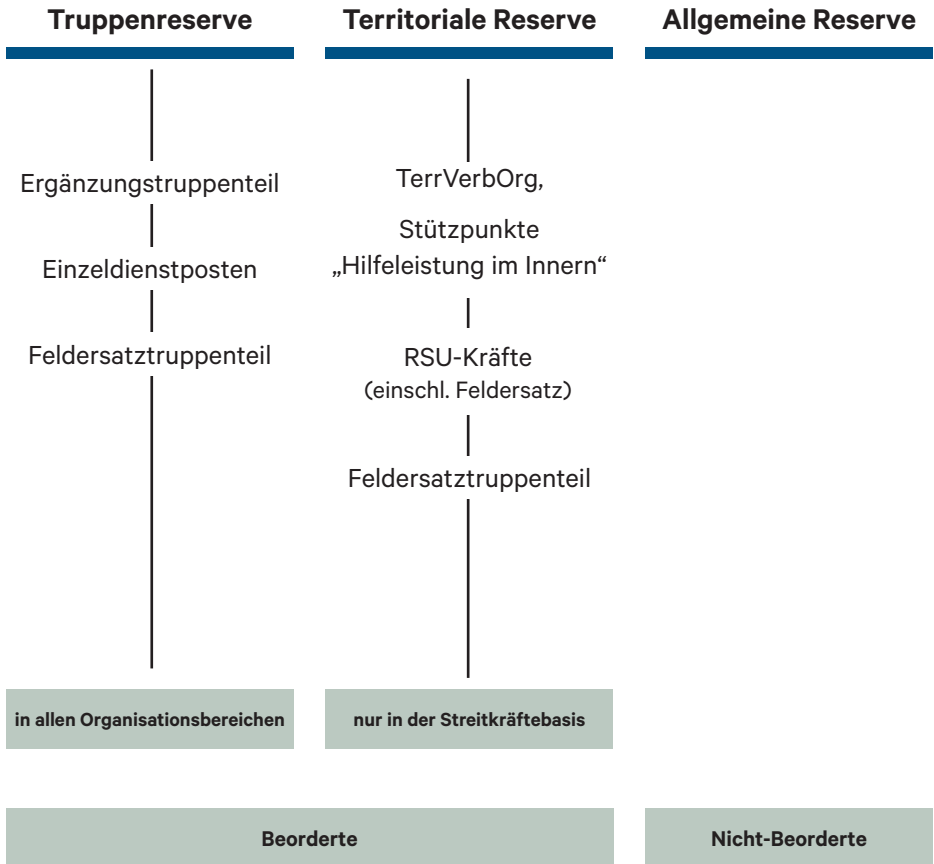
Truppenreserve

Ergänzungstruppenteil

Einzeldienstposten

Feldersatztruppenteil

in allen Organisationsbereichen

Territoriale Reserve

TerrVerbOrg,

Stützpunkte „Hilfeleistung im Innern“

RSU-Kräfte (einschl. Feldersatz)

Feldersatztruppenteil

nur in der Streitkräftebasis

Allgemeine Reserve

Beorderte

Nicht-Beorderte